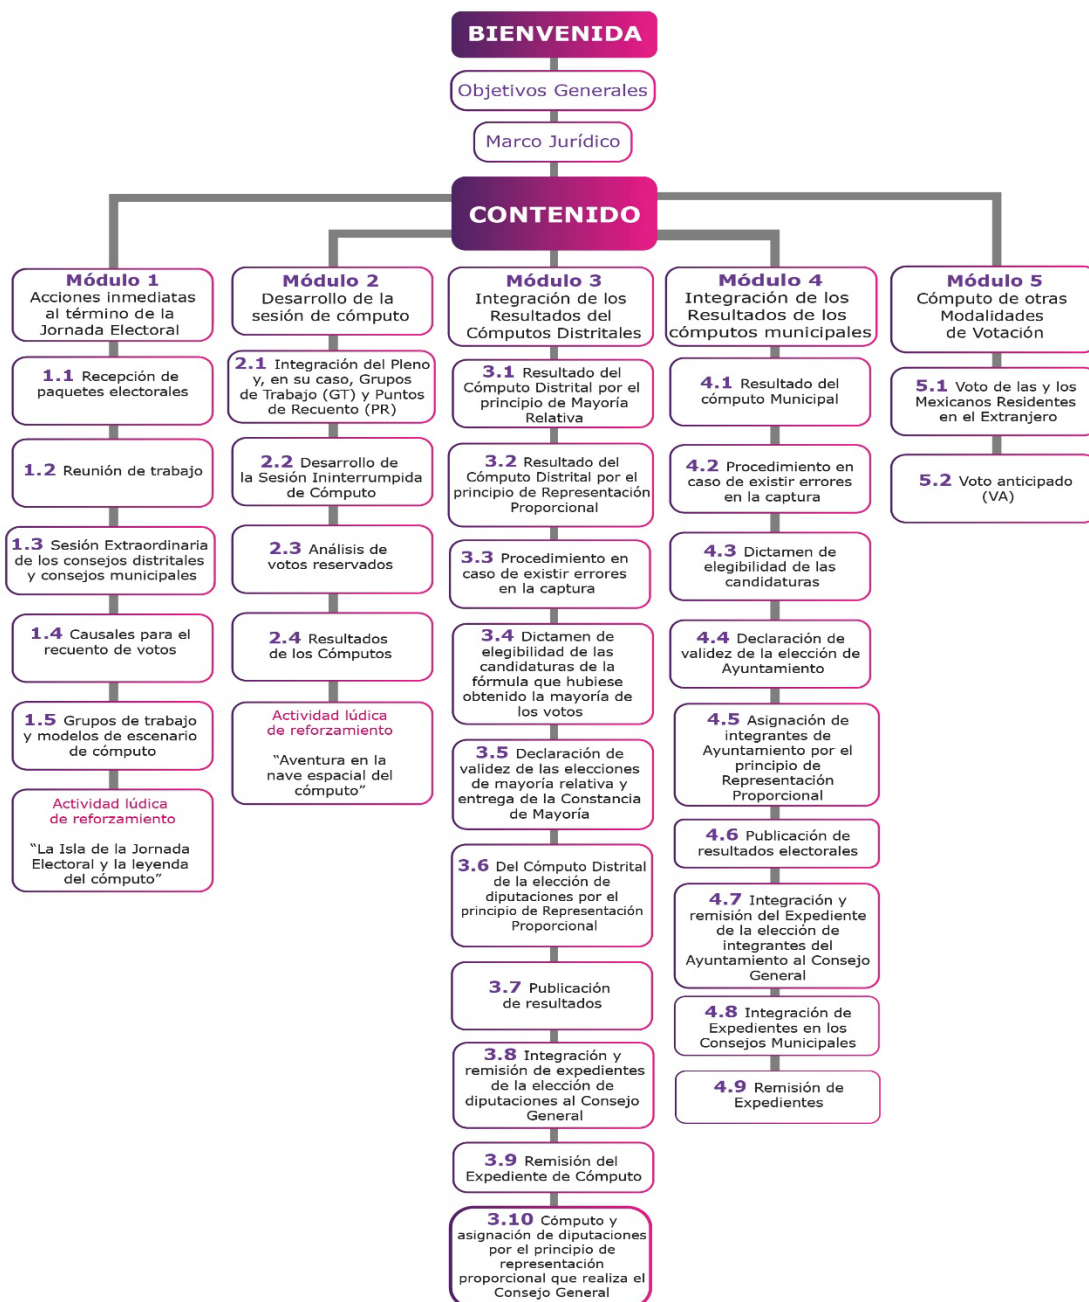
BIENVENIDA

Objetivos Generales

Marco Jurídico

CONTENIDO

Módulo 1
Acciones inmediatas al término de la Jornada Electoral

1.1 Recepción de paquetes electorales

1.2 Reunión de trabajo

1.3 Sesión Extraordinaria de los consejos distritales y consejos municipales

1.4 Causales para el recuento de votos

1.5 Grupos de trabajo y modelos de escenario de cómputo

Actividad lúdica de reforzamiento

"La Isla de la Jornada Electoral y la leyenda del cómputo"

Módulo 2
Desarrollo de la sesión de cómputo

2.1 Integración del Pleno y, en su caso, Grupos de Trabajo (GT) y Puntos de Recuento (PR)

2.2 Desarrollo de la Sesión Ininterrumpida de Cómputo

2.3 Análisis de votos reservados

2.4 Resultados de los Cómputos

Actividad lúdica de reforzamiento

"Aventura en la nave espacial del cómputo"

Módulo 3
Integración de los Resultados del Cómputos Distritales

3.1 Resultado del Cómputo Distrital por el principio de Mayoría Relativa

3.2 Resultado del Cómputo Distrital por el principio de Representación Proporcional

3.3 Procedimiento en caso de existir errores en la captura

3.4 Dictamen de elegibilidad de las candidaturas de la fórmula que hubiese obtenido la mayoría de los votos

3.5 Declaración de validez de las elecciones de mayoría relativa y entrega de la Constancia de Mayoría

3.6 Del Cómputo Distrital de la elección de diputaciones por el principio de Representación Proporcional

3.7 Publicación de resultados

3.8 Integración y remisión de expedientes de la elección de diputaciones al Consejo General

3.9 Remisión del Expediente de Cómputo

3.10 Cómputo y asignación de diputaciones por el principio de representación proporcional que realiza el Consejo General

Módulo 4
Integración de los Resultados de los cómputos municipales

4.1 Resultado del cómputo Municipal

4.2 Procedimiento en caso de existir errores en la captura

4.3 Dictamen de elegibilidad de las candidaturas

4.4 Declaración de validez de la elección de Ayuntamiento

4.5 Asignación de integrantes de Ayuntamiento por el principio de Representación Proporcional

4.6 Publicación de resultados electorales

4.7 Integración y remisión del Expediente de la elección de integrantes del Ayuntamiento al Consejo General

4.8 Integración de Expedientes en los Consejos Municipales

4.9 Remisión de Expedientes

Módulo 5
Cómputo de otras Modalidades de Votación

5.1 Voto de las y los Mexicanos Residentes en el Extranjero

5.2 Voto anticipado (VA)